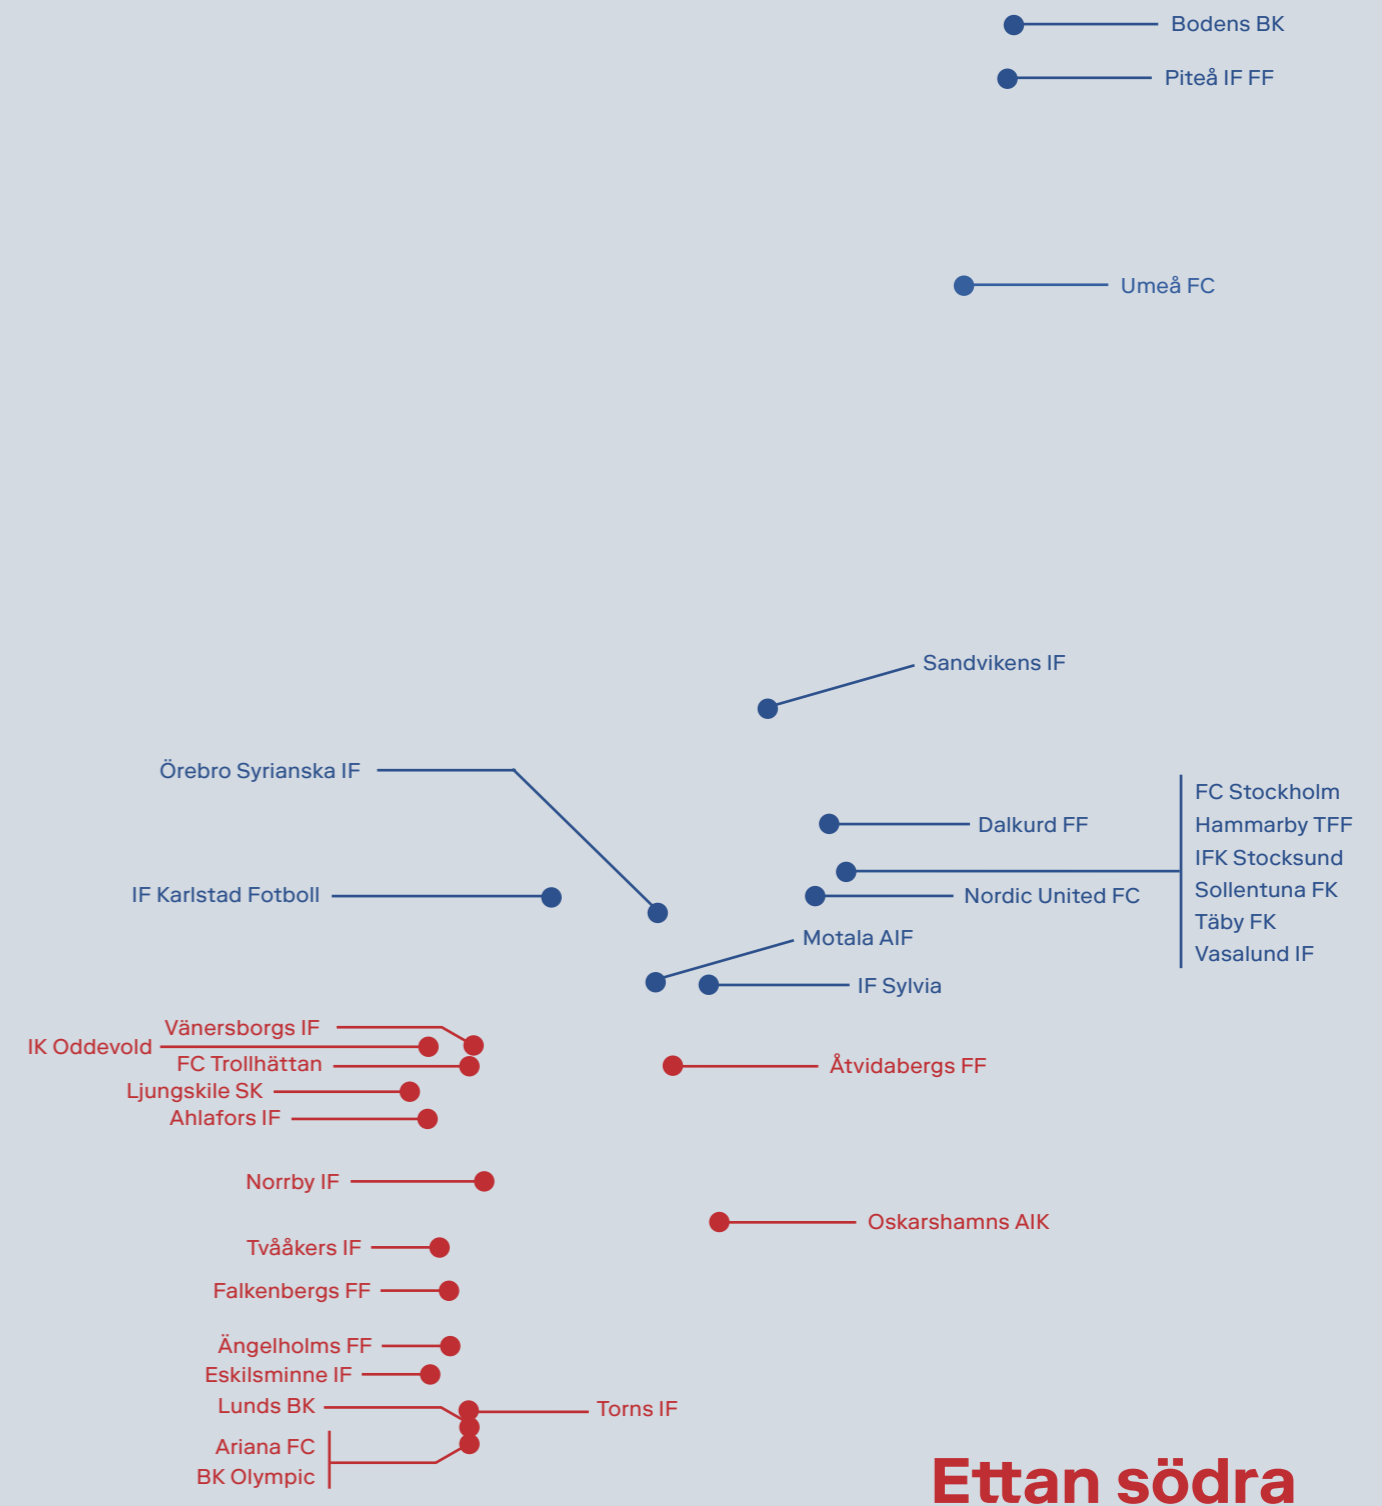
Bodens BK
Piteå IF FF
Umeå FC
Sandvikens IF
Örebro Syrianska IF
FC Stockholm
Hammarby TFF
IFK Stocksund
Sollentuna FK
Täby FK
Vasalund IF
Dalkurd FF
IF Karlstad Fotboll
Nordic United FC
Motala AIF
IF Sylvia
Vänersborgs IF
IK Oddevold
FC Trollhättan
Ljungskile SK
Ahlafors IF
Åtvidabergs FF
Norrby IF
Oskarshamns AIK
Tvååkers IF
Falkenbergs FF
Ängelholms FF
Eskilsminne IF
Lunds BK
Torns IF
Ariana FC
BK Olympic
Ettan södra